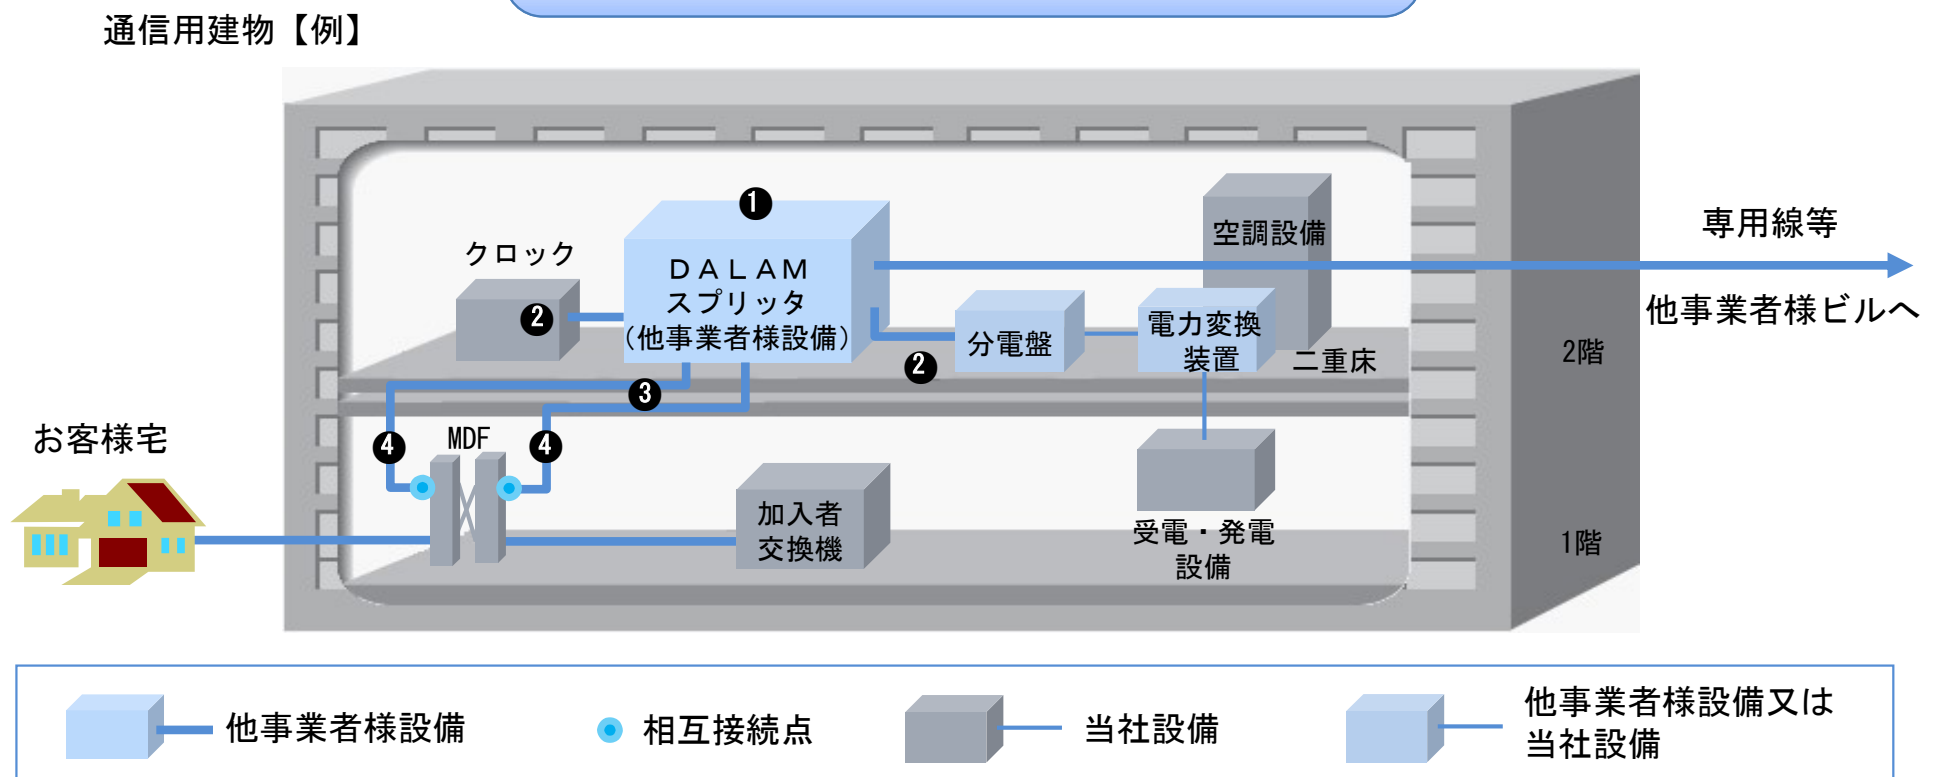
通信用建物【例】

❶
DALAM
スプリッタ
(他事業者様設備)

クロック
❷

空調設備

専用線等

他事業者様ビルへ

分電盤

電力変換装置

二重床

❷

2階

❸

お客様宅

❹
MDF
❹

加入者交換機

受電・発電設備

1階

他事業者様設備

相互接続点

当社設備

他事業者様設備又は当社設備